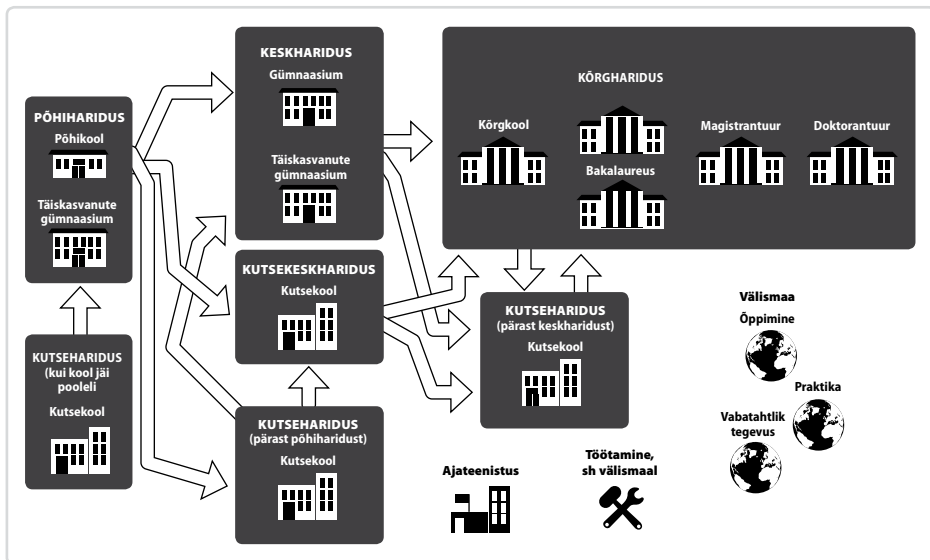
PÕHIHARIDUS
Põhikool
Täiskasvanute gümnaasium

KUTSEHARIDUS
(kui kool jäi pooleli
Kutsekool

KESKHARIDUS
Gümnaasium
Täiskasvanute gümnaasium

KUTSEKESKHARIDUS
Kutsekool

KUTSEHARIDUS
(pärast põhiharidust)
Kutsekool

KÕRGHARIDUS
Kõrgkool
Bakalaureus
Magistrantuur
Doktorantuur

KUTSEHARIDUS
(pärast keskharidust)
Kutsekool

Välismaa
Õppimine
Praktika
Vabatahtlik tegevus

Ajateenistus

Töötamine, sh välismaal